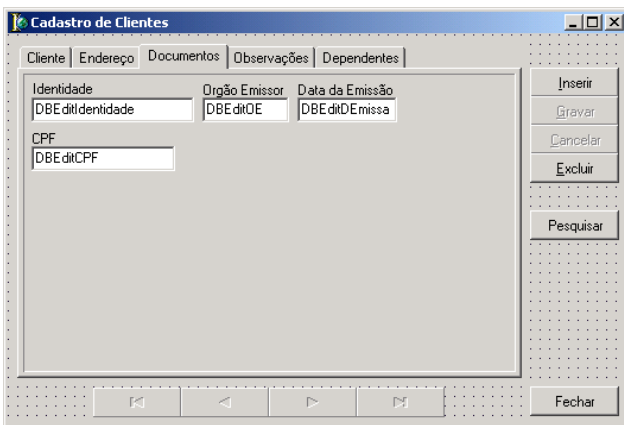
Cadastro de Clientes

Cliente | Endereço | Documentos | Observações | Dependentes

Identidade
DBEditIdentidade
Orgão Emissor
DBEditOE
Data da Emissão
DBEditDEmissa
CPF
DBEditCPF

Inserir
Gravar
Cancelar
Excluir
Pesquisar
Fechar